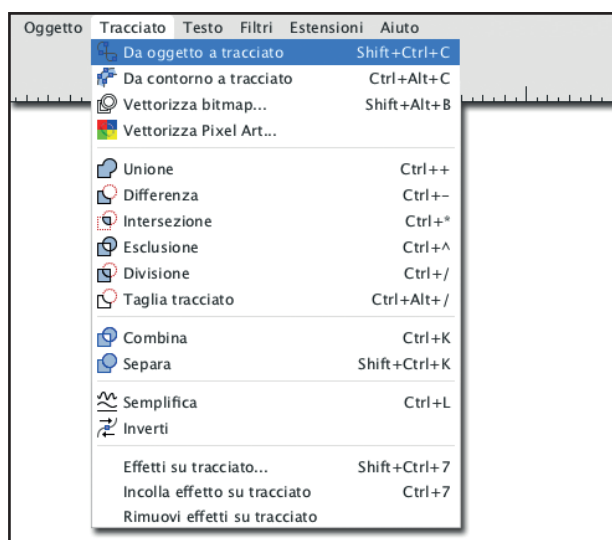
Oggetto Tracciato Testo Filtri Estensioni Aiuto

Da oggetto a tracciato Shift+Ctrl+C
Da contorno a tracciato Ctrl+Alt+C
Vettorizza bitmap... Shift+Alt+B
Vettorizza Pixel Art...

Unione Ctrl++
Differenza Ctrl+-
Intersezione Ctrl+*
Esclusione Ctrl+^
Divisione Ctrl+/
Taglia tracciato Ctrl+Alt+/

Combina Ctrl+K
Separa Shift+Ctrl+K

Semplifica Ctrl+L
Inverti

Effetti su tracciato... Shift+Ctrl+7
Incolla effetto su tracciato Ctrl+7
Rimuovi effetti su tracciato